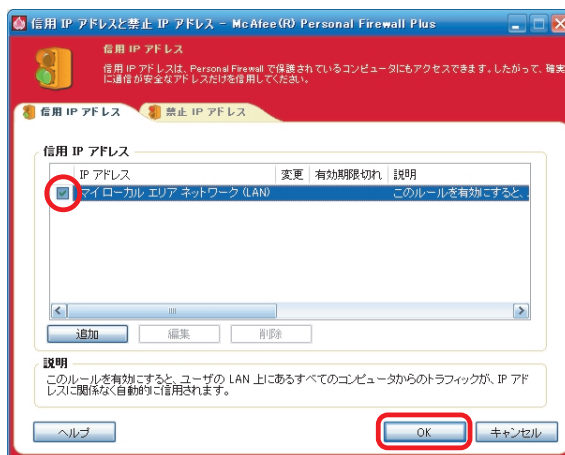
信用 IP アドレスと禁止 IP アドレス - McAfee(R) Personal Firewall Plus

信用 IP アドレス

信用 IP アドレスは、Personal Firewall で保護されているコンピュータにもアクセスできます。したがって、確実に通信が安全なアドレスだけを信用してください。

信用 IP アドレス

禁止 IP アドレス

信用 IP アドレス

| | IP アドレス | 変更 | 有効期限切れ | 説明 |
|---|---|---|---|---|
| ☑ | マイ ローカル エリア ネットワーク (LAN) | | | このルールを有効にすると、 |

追加

編集

削除

説明

このルールを有効にすると、ユーザの LAN 上にあるすべてのコンピュータからのトラフィックが、IP アドレスに関係なく自動的に信用されます。

ヘルプ

OK

キャンセル